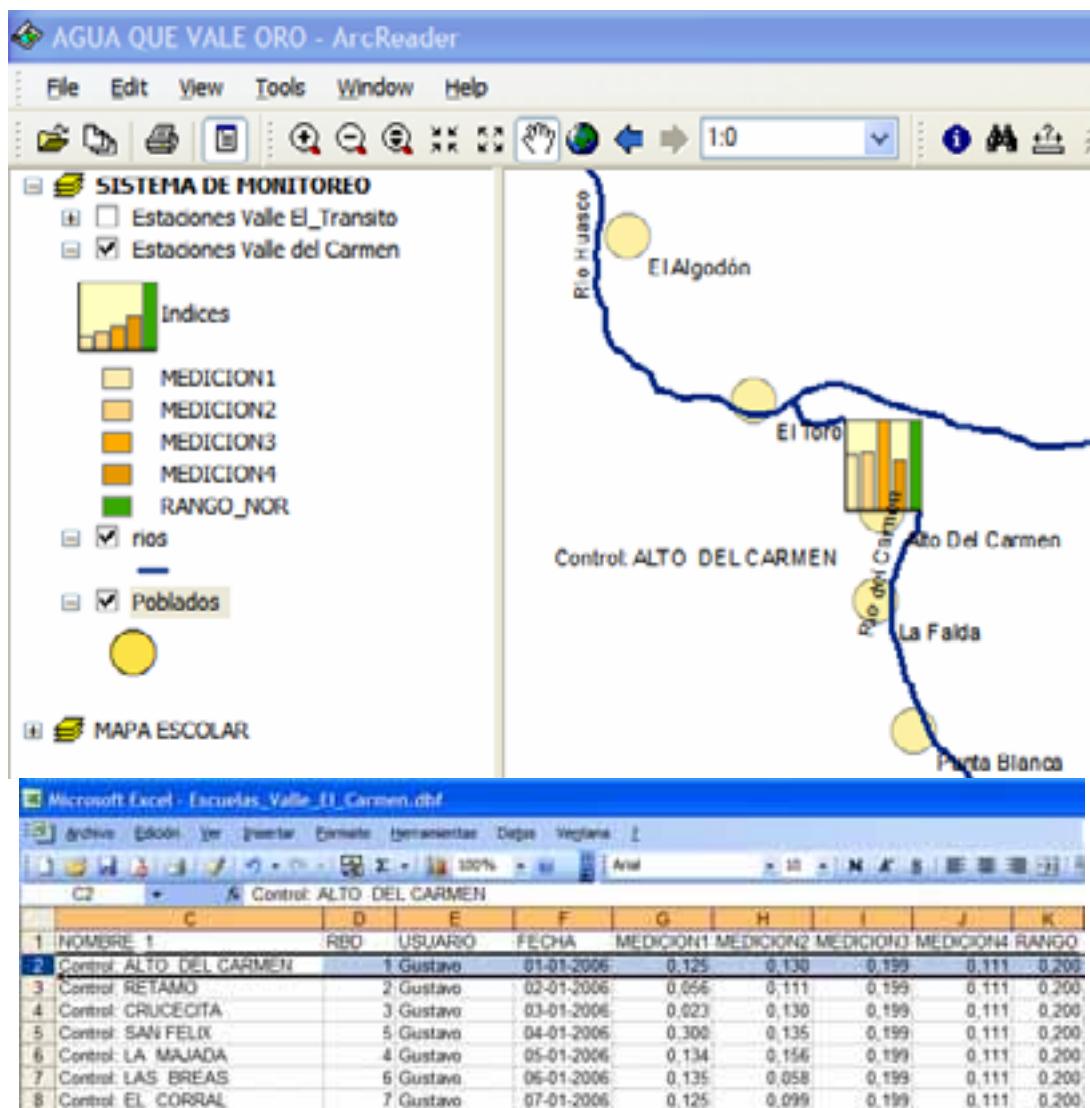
AGUA QUE VALE ORO - ArcReader

File Edit View Tools Window Help

1:0

SISTEMA DE MONITOREO
Estaciones Valle El_Transito
Estaciones Valle del Carmen
Indices
MEDICION1
MEDICION2
MEDICION3
MEDICION4
RANGO_NOR
rios
Poblados
MAPA ESCOLAR

Rio Huasco
El Algodón
El Toro
Control: ALTO DEL CARMEN
Alto Del Carmen
Rio del Carmen
La Falda
Punta Blanca

Microsoft Excel - Escuelas_Valle_El_Carmen.dbf

Archivo Edición Ver Insertar Formato Herramientas Datos Ventana ?

100% Arial 10

C2 Control: ALTO DEL CARMEN

| | C | D | E | F | G | H | I | J | K |
|---|---|---|---|---|---|---|---|---|---|
| 1 | NOMBRE_1 | RBD | USUARIO | FECHA | MEDICION1 | MEDICION2 | MEDICION3 | MEDICION4 | RANGO |
| 2 | Control: ALTO DEL CARMEN | 1 | Gustavo | 01-01-2006 | 0,125 | 0,130 | 0,199 | 0,111 | 0,200 |
| 3 | Control: RETAMO | 2 | Gustavo | 02-01-2006 | 0,056 | 0,111 | 0,199 | 0,111 | 0,200 |
| 4 | Control: CRUCECITA | 3 | Gustavo | 03-01-2006 | 0,023 | 0,130 | 0,199 | 0,111 | 0,200 |
| 5 | Control: SAN FELIX | 5 | Gustavo | 04-01-2006 | 0,300 | 0,135 | 0,199 | 0,111 | 0,200 |
| 6 | Control: LA MAJADA | 4 | Gustavo | 05-01-2006 | 0,134 | 0,156 | 0,199 | 0,111 | 0,200 |
| 7 | Control: LAS BREAS | 6 | Gustavo | 06-01-2006 | 0,135 | 0,058 | 0,199 | 0,111 | 0,200 |
| 8 | Control: EL CORRAL | 7 | Gustavo | 07-01-2006 | 0,125 | 0,099 | 0,199 | 0,111 | 0,200 |